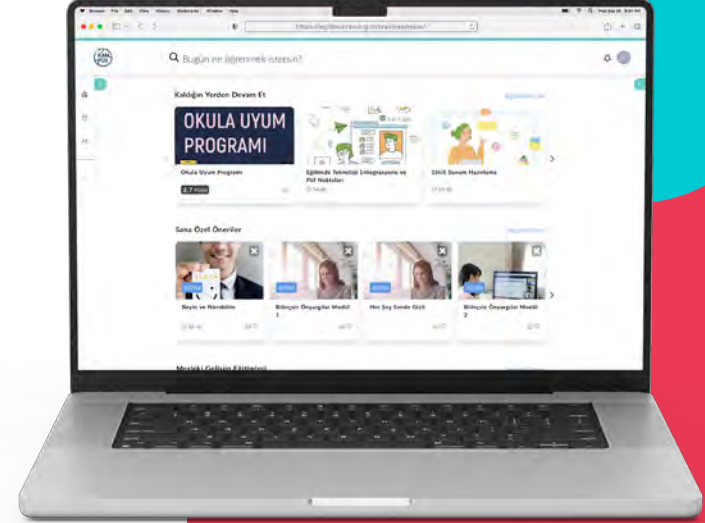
Bugün ne öğrenmek istersin?

Kaldığın Yerden Devam Et

OKULA UYUM PROGRAMI

Okula Uyum Programı

Eğitimde Teknoloji Entegrasyonu ve Püf Noktaları

Etkili Sunum Hazırlama

Sana Özel Öneriler

Beyin ve Nörobilim

Bilişsel Önyargılar Modül 1

Her Şey Senle Güzel

Bilişsel Önyargılar Modül 2

Mesleki Gelişim Eğitimleri